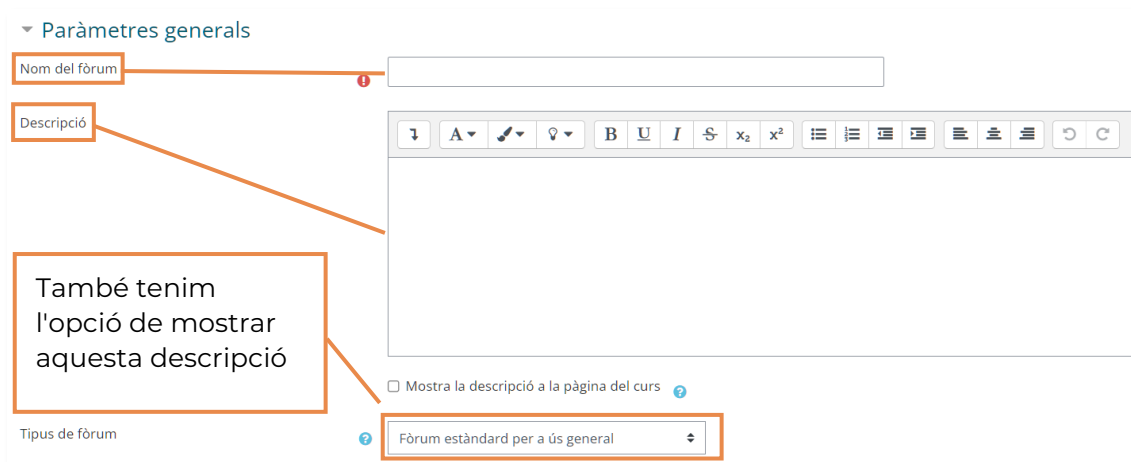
Paràmetres generals

Nom del fòrum

Descripció

A B U I S $x_2$ $x^2$

També tenim l'opció de mostrar aquesta descripció

Mostra la descripció a la pàgina del curs

Tipus de fòrum

Fòrum estàndard per a ús general